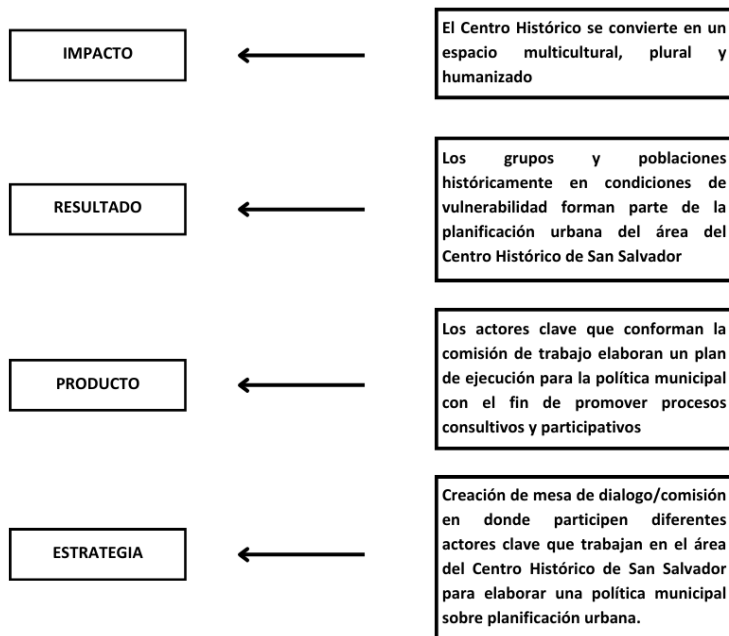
IMPACTO

El Centro Histórico se convierte en un espacio multicultural, plural y humanizado

RESULTADO

Los grupos y poblaciones históricamente en condiciones de vulnerabilidad forman parte de la planificación urbana del área del Centro Histórico de San Salvador

PRODUCTO

Los actores clave que conforman la comisión de trabajo elaboran un plan de ejecución para la política municipal con el fin de promover procesos consultivos y participativos

ESTRATEGIA

Creación de mesa de dialogo/comisión en donde participen diferentes actores clave que trabajan en el área del Centro Histórico de San Salvador para elaborar una política municipal sobre planificación urbana.